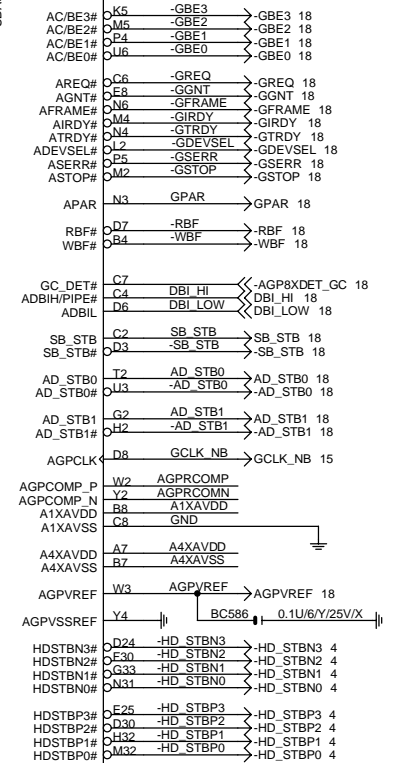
AC/BE3# K5 -GBE3 -GBE3 18
AC/BE2# M5 -GBE2 -GBE2 18
AC/BE1# P4 -GBE1 -GBE1 18
AC/BE0# U6 -GBE0 -GBE0 18

AREQ# C6 -GREQ -GREQ 18
AGNT# E8 -GGNT -GGNT 18
AFRAME# N6 -GFRAME -GFRAME 18
AIRDY# M4 -GIRDY -GIRDY 18
ATRDY# N4 -GTRDY -GTRDY 18
ADEVSEL# L2 -GDEVSEL -GDEVSEL 18
ASERR# P5 -GSERR -GSERR 18
ASTOP# M2 -GSTOP -GSTOP 18

APAR N3 GPAR GPAR 18

RBF# D7 -RBF -RBF 18
WBF# B4 -WBF -WBF 18

GC_DET# C7 -AGP8XDET_GC 18
ADBIH/PIPE# C4 DBI_HI DBI_HI 18
ADBIL D6 DBI_LOW DBI_LOW 18

SB_STB C2 SB_STB SB_STB 18
SB_STB# D3 -SB_STB -SB_STB 18

AD_STB0 T2 AD_STB0 AD_STB0 18
AD_STB0# U3 -AD_STB0 -AD_STB0 18

AD_STB1 G2 AD_STB1 AD_STB1 18
AD_STB1# H2 -AD_STB1 -AD_STB1 18

AGPCLK D8 GCLK_NB GCLK_NB 15

AGPCOMP_P W2 AGPRCOMP
AGPCOMP_N Y2 AGPRCOMN
A1XAVDD B8 A1XAVDD
A1XAVSS C8 GND

A4XAVDD A7 A4XAVDD
A4XAVSS B7 A4XAVSS

AGPVREF W3 AGPVREF AGPVREF 18
BC586 0.1U/6/Y/25V/X
AGPVSSREF Y4

HDSTBN3# D24 -HD_STBN3 -HD_STBN3 4
HDSTBN2# F30 -HD_STBN2 -HD_STBN2 4
HDSTBN1# G33 -HD_STBN1 -HD_STBN1 4
HDSTBN0# N31 -HD_STBN0 -HD_STBN0 4

HDSTBP3# E25 -HD_STBP3 -HD_STBP3 4
HDSTBP2# D30 -HD_STBP2 -HD_STBP2 4
HDSTBP1# H32 -HD_STBP1 -HD_STBP1 4
HDSTBP0# M32 -HD_STBP0 -HD_STBP0 4